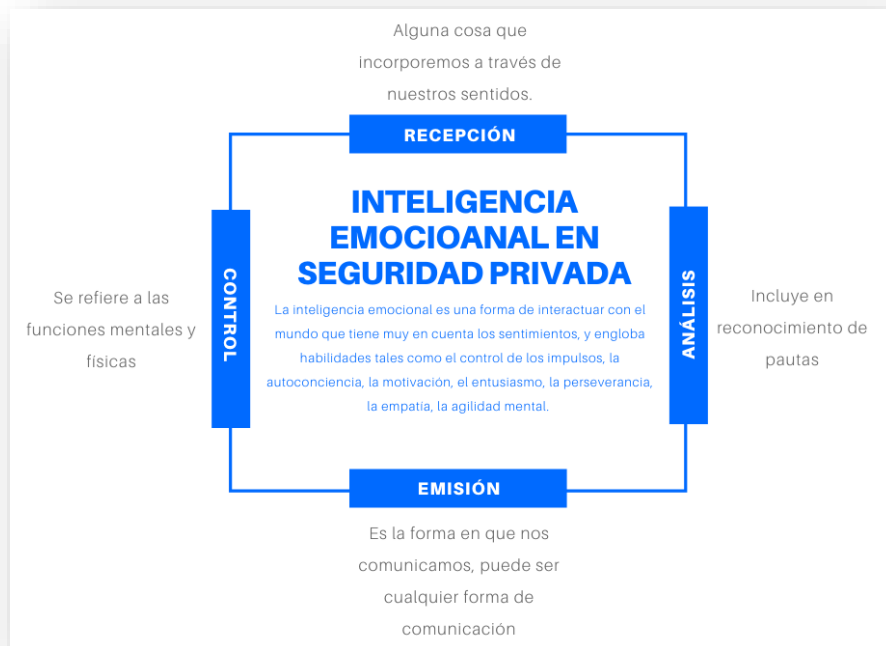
Alguna cosa que incorporemos a través de nuestros sentidos.

RECEPCIÓN

Se refiere a las funciones mentales y físicas

CONTROL

INTELIGENCIA EMOCIOANAL EN SEGURIDAD PRIVADA

La inteligencia emocional es una forma de interactuar con el mundo que tiene muy en cuenta los sentimientos, y engloba habilidades tales como el control de los impulsos, la autoconciencia, la motivación, el entusiasmo, la perseverancia, la empatía, la agilidad mental.

ANÁLISIS

Incluye en reconocimiento de pautas

EMISIÓN

Es la forma en que nos comunicamos, puede ser cualquier forma de comunicación